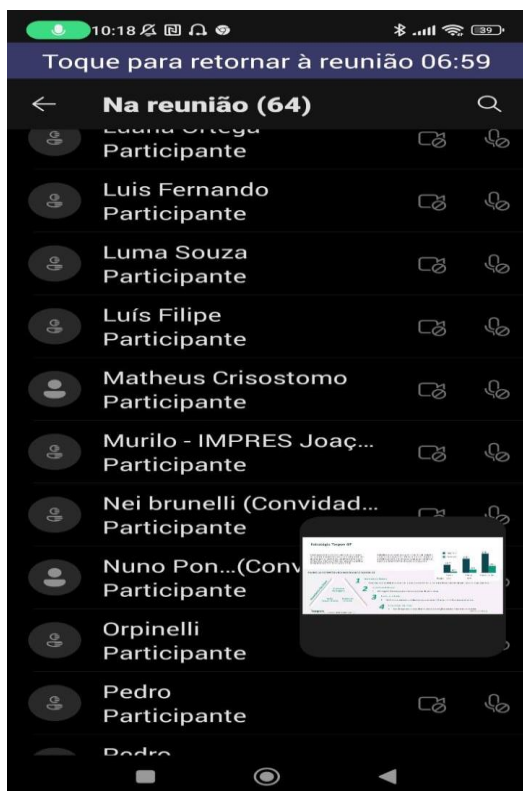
10:18 39

Toque para retornar à reunião 06:59

Na reunião (64)

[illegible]
Participante

Luis Fernando
Participante

Luma Souza
Participante

Luís Filipe
Participante

Matheus Crisostomo
Participante

Murilo - IMPRES Joaç...
Participante

Nei brunelli (Convidad...
Participante

Nuno Pon...(Conv
Participante

Orpinelli
Participante

Pedro
Participante

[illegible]